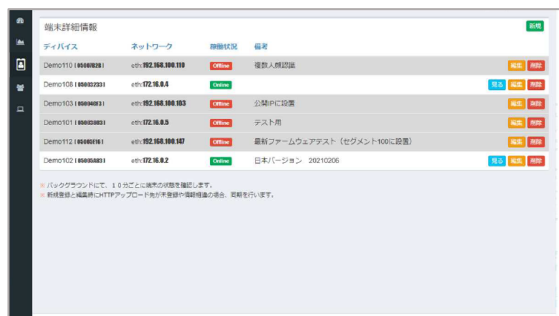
端末詳細情報

新規

| デバイス | ネットワーク | 稼働状況 | 備考 | |
|---|---|---|---|---|
| Demo110 ( 05001028 ) | eth:192.168.100.118 | Offline | 複数人顔認証 | 編集 削除 |
| Demo108 ( 05003233 ) | eth:172.16.0.4 | Online | | 見る 編集 削除 |
| Demo103 ( 05004023 ) | eth:192.168.100.103 | Offline | 公開IPに設置 | 編集 削除 |
| Demo101 ( 05005003 ) | eth:172.16.0.5 | Offline | テスト用 | 編集 削除 |
| Demo112 ( 05002016 ) | eth:192.168.100.147 | Offline | 最新ファームウェアテスト（セグメント100に設置） | 編集 削除 |
| Demo102 ( 05005031 ) | eth:172.16.0.2 | Online | 日本バージョン 20210206 | 見る 編集 削除 |

※ バックグラウンドにて、１０分ごとに端末の状態を確認します。
※ 新規登録と編集時にHTTPアップロード先が不登録や情報相違の場合、更新を行います。